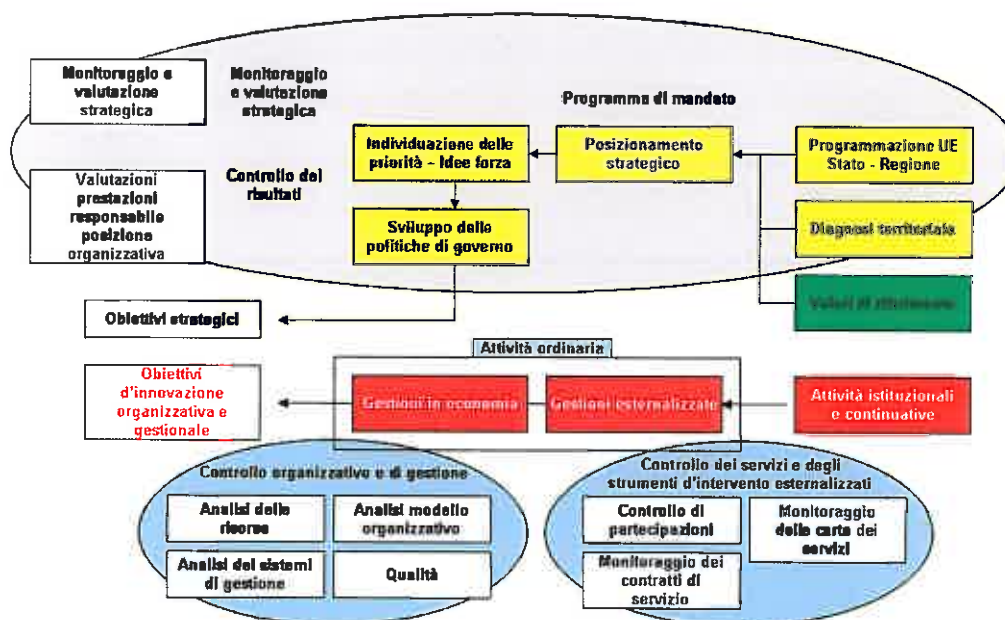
Monitoraggio e valutazione strategica

Monitoraggio e valutazione strategica

Programma di mandato

Individuazione delle priorità - Idee forza

Posizionamento strategico

Programmazione UE Stato - Regione

Valutazioni prestazioni responsabile posizione organizzativa

Controllo dei risultati

Sviluppo delle politiche di governo

Diagnosi territoriale

Valori di riferimento

Obiettivi strategici

Attività ordinaria

Obiettivi d'innovazione organizzativa e gestionale

Gestioni in economia

Gestioni esternalizzate

Attività istituzionali e continuative

Controllo organizzativo e di gestione

Analisi delle risorse

Analisi modello organizzativo

Analisi dei sistemi di gestione

Qualità

Controllo dei servizi e degli strumenti d'intervento esternalizzati

Controllo di partecipazioni

Monitoraggio delle carte dei servizi

Monitoraggio dei contratti di servizio